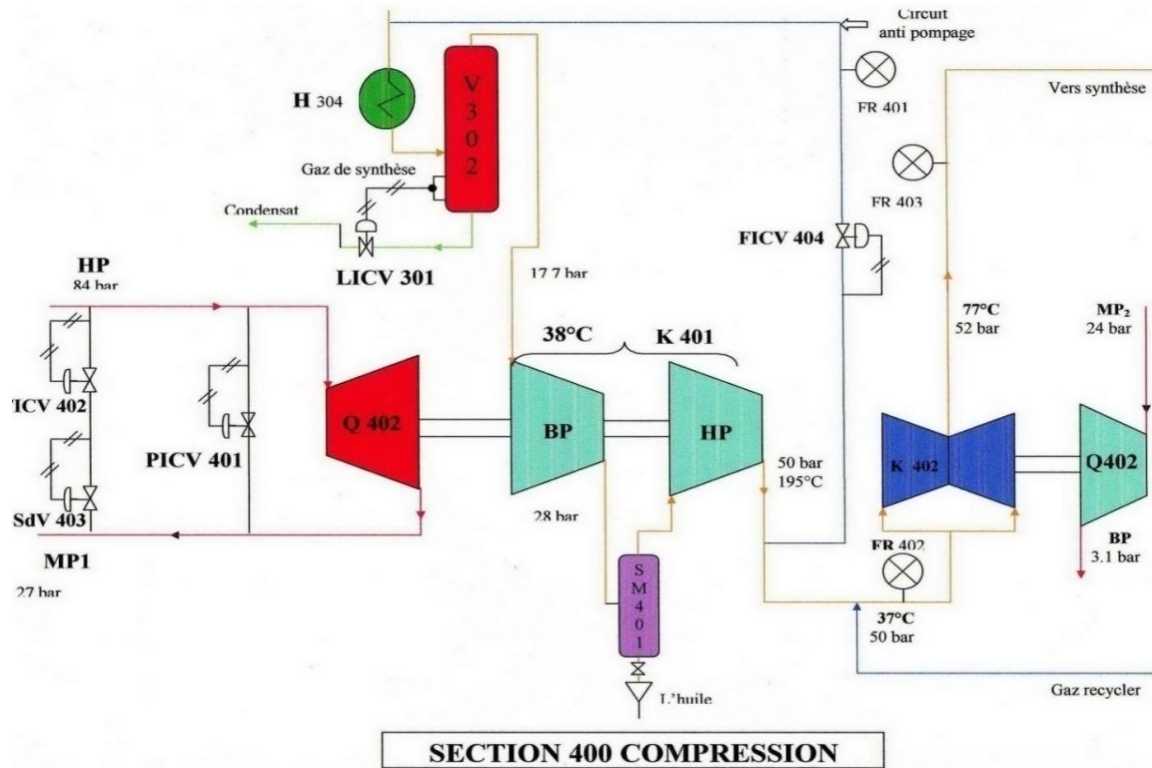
Circuit anti pompage

H 304

V 3 0 2

FR 401

Vers synthèse

Gaz de synthèse

FR 403

Condensat

FICV 404

LICV 301

HP
84 bar

17.7 bar

38°C

K 401

77°C
52 bar

MP$_2$
24 bar

ICV 402

PICV 401

Q 402

BP

HP

K 402

Q402

50 bar
195°C

SdV 403

28 bar

BP
3.1 bar

MP1

FR 402

27 bar

S M 4 0 1

37°C
50 bar

L'huile

Gaz recycler

SECTION 400 COMPRESSION